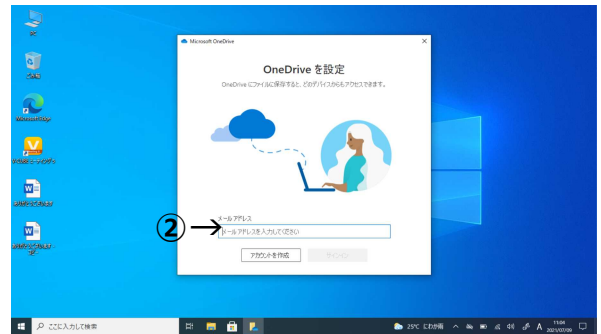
PC

ごみ箱

Microsoft Edge

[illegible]

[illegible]

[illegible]

Microsoft OneDrive

×

OneDrive を設定

OneDrive にファイルを保存すると、どのデバイスからもアクセスできます。

②

メール アドレス

メール アドレスを入力してください

アカウントを作成

サインイン

ここに入力して検索

25°C にわか雨

A

11:04
2021/07/09